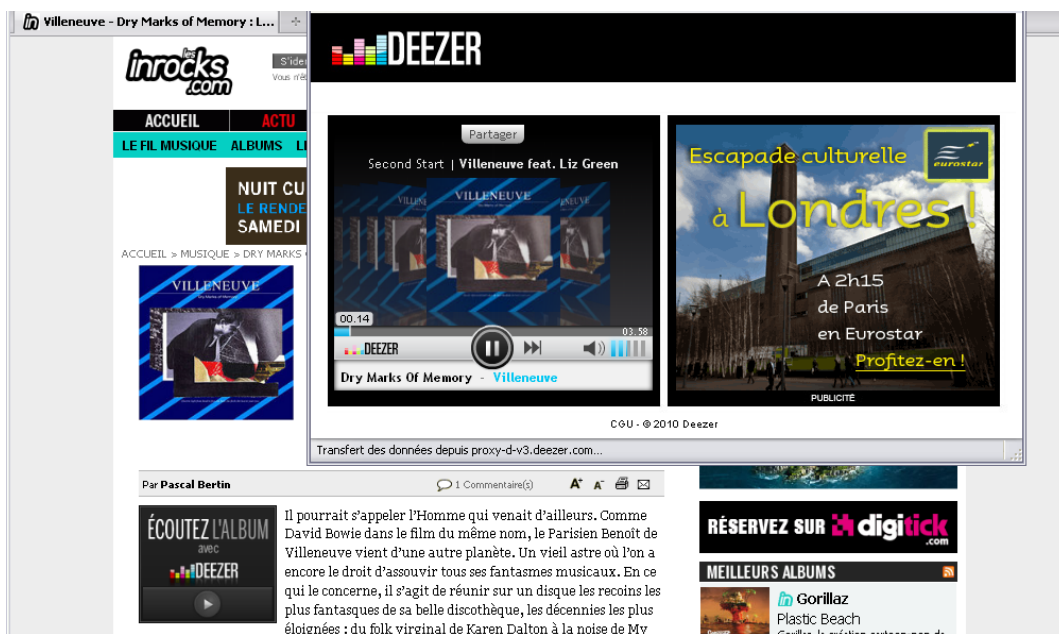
Villeneuve - Dry Marks of Memory : L...

les inrocks .com

S'iden
Vous n'ê

ACCUEIL ACTU
LE FIL MUSIQUE ALBUMS LI

NUIT CU
LE RENDE
SAMEDI

ACCUEIL » MUSIQUE » DRY MARKS

VILLENEUVE

DEEZER

Partager
Second Start | Villeneuve feat. Liz Green
VILLENEUVE
00.14
03.58
DEEZER
Dry Marks Of Memory - Villeneuve

Escapade culturelle
eurostar
à Londres !
A 2h15
de Paris
en Eurostar
Profitez-en !
PUBLICITÉ

CGU - © 2010 Deezer

Transfert des données depuis proxy-d-v3.deezer.com...

Par Pascal Bertin
1 Commentaire(s)

ÉCOUTEZ L'ALBUM
avec
DEEZER

Il pourrait s'appeler l'Homme qui venait d'ailleurs. Comme David Bowie dans le film du même nom, le Parisien Benoît de Villeneuve vient d'une autre planète. Un vieil astre où l'on a encore le droit d'assouvir tous ses fantasmes musicaux. En ce qui le concerne, il s'agit de réunir sur un disque les recoins les plus fantasques de sa belle discothèque, les décennies les plus éloignées : du folk virginal de Karen Dalton à la noise de My

RÉSERVEZ SUR digitick .com

MEILLEURS ALBUMS
Gorillaz
Plastic Beach
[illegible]